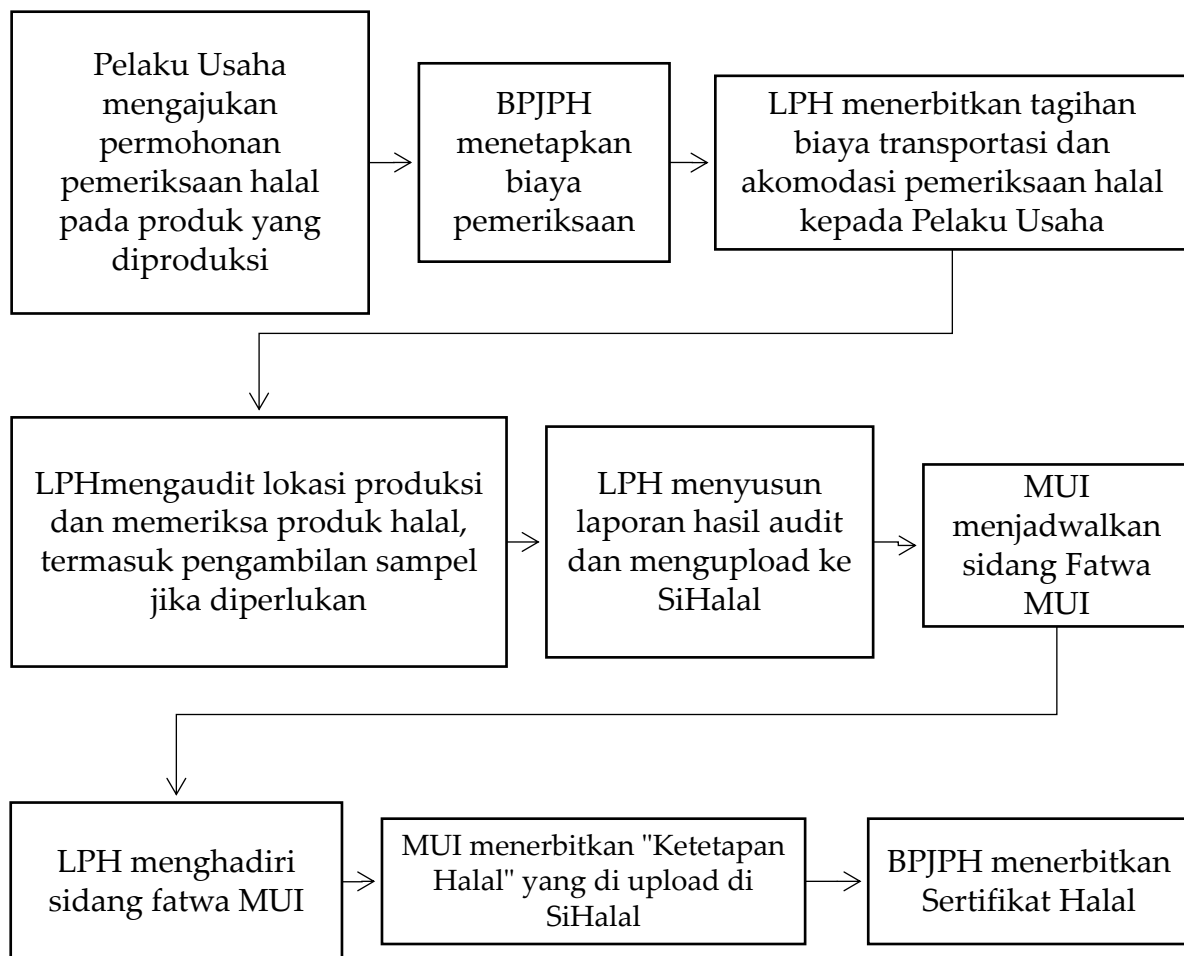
Pelaku Usaha mengajukan permohonan pemeriksaan halal pada produk yang diproduksi

BPJPH menetapkan biaya pemeriksaan

LPH menerbitkan tagihan biaya transportasi dan akomodasi pemeriksaan halal kepada Pelaku Usaha

LPHmengaudit lokasi produksi dan memeriksa produk halal, termasuk pengambilan sampel jika diperlukan

LPH menyusun laporan hasil audit dan mengupload ke SiHalal

MUI menjadwalkan sidang Fatwa MUI

LPH menghadiri sidang fatwa MUI

MUI menerbitkan "Ketetapan Halal" yang di upload di SiHalal

BPJPH menerbitkan Sertifikat Halal